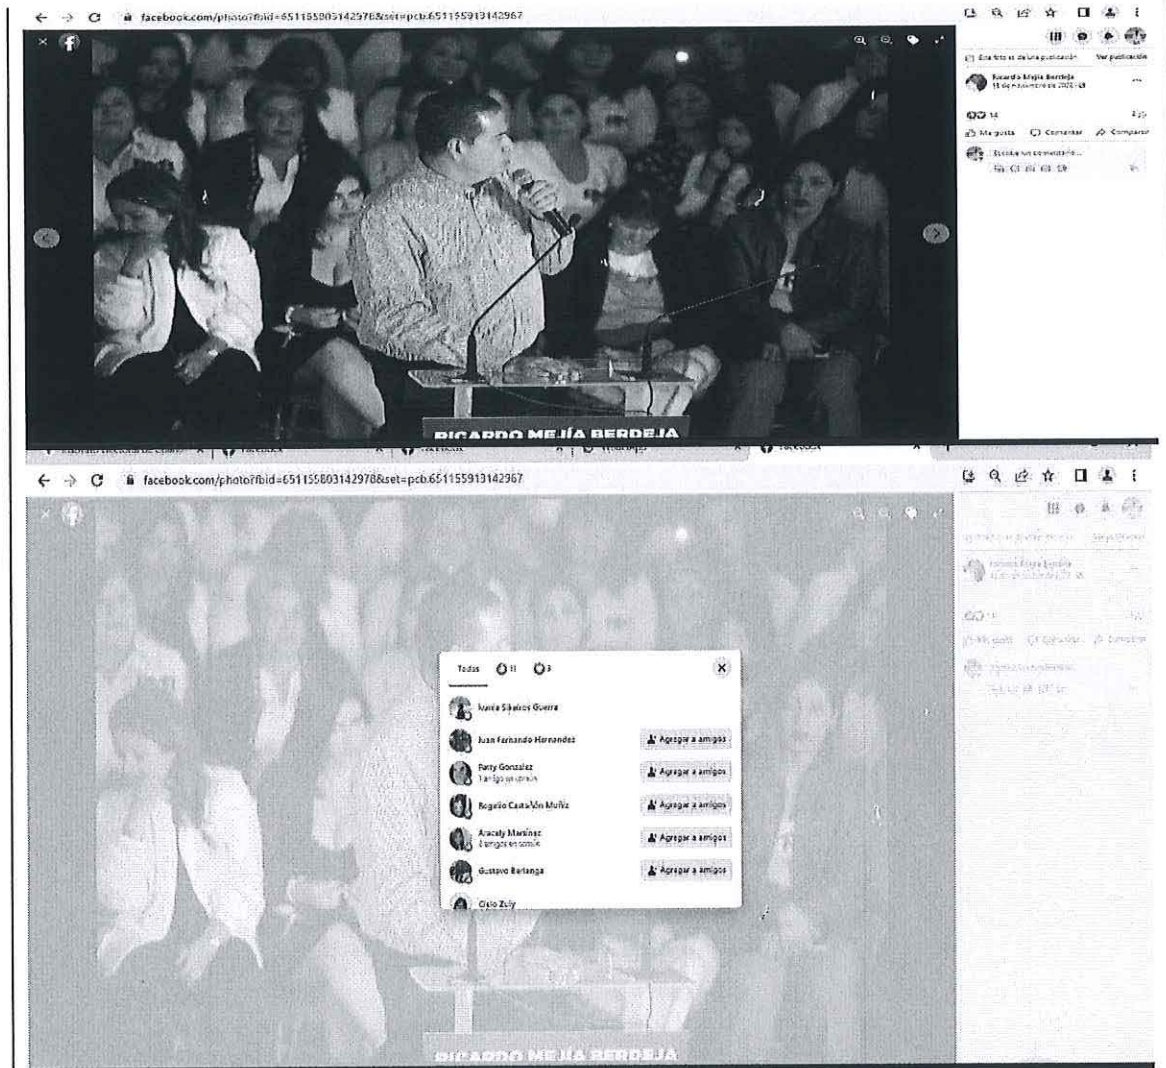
facebook.com/photo?fbid=651155803142978&set=pcb.651155913142967

Esta foto es de una publicación
Ver publicación

Ricardo Mejía Berdeja
18 de noviembre de 2022

14

Me gusta
Comentar
Compartir

Escribe un comentario...

RICARDO MEJÍA BERDEJA

facebook.com/photo?fbid=651155803142978&set=pcb.651155913142967

Todas 11 3

Iveeta Sifuentes Guerra
Juan Fernando Hernandez
Agregar a amigos
Patty Gonzalez
1 amigo en común
Agregar a amigos
Rogelio Castañón Muñiz
Agregar a amigos
Aracely Martínez
8 amigos en común
Agregar a amigos
Gustavo Barlanga
Agregar a amigos
Cielo Zuly

RICARDO MEJÍA BERDEJA